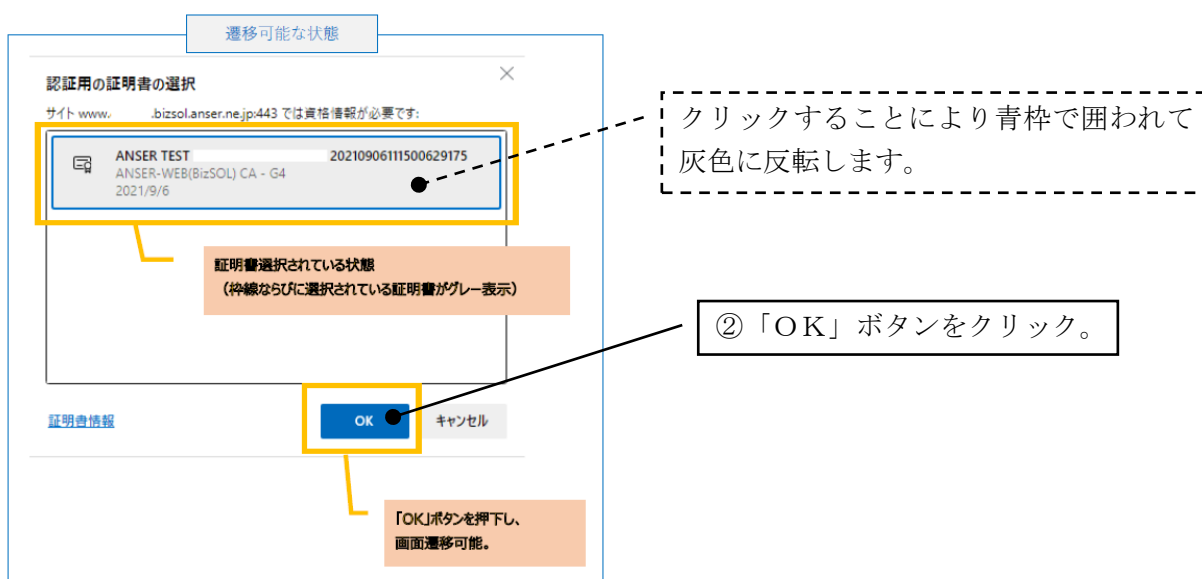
遷移可能な状態

認証用の証明書の選択

サイト www. .bizsol.anser.ne.jp:443 では資格情報が必要です:

ANSER TEST 20210906111500629175
ANSER-WEB(BizSOL) CA - G4
2021/9/6

クリックすることにより青枠で囲われて灰色に反転します。

証明書選択されている状態
（枠線ならびに選択されている証明書がグレー表示）

②「ＯＫ」ボタンをクリック。

証明書情報

OK

キャンセル

「OK」ボタンを押下し、
画面遷移可能。